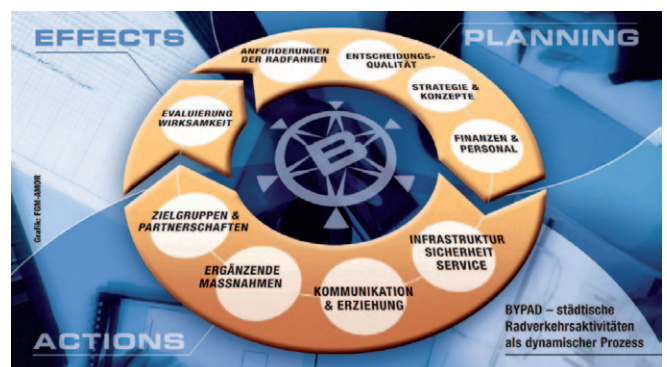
EFFECTS

PLANNING

ANFORDERUNGEN DER RADFAHRER

ENTSCHEIDUNGS-QUALITÄT

STRATEGIE & KONZEPTE

FINANZEN & PERSONAL

INFRASTRUKTUR SICHERHEIT SERVICE

KOMMUNIKATION & ERZIEHUNG

ERGÄNZENDE MASSNAHMEN

ZIELGRUPPEN & PARTNERSCHAFTEN

EVALUIERUNG WIRKSAMKEIT

B

Grafik: FGM-AMOR

ACTIONS

BYPAD – städtische Radverkehrsaktivitäten als dynamischer Prozess